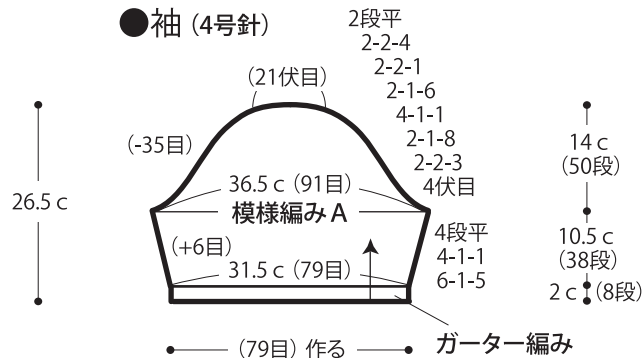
●袖（4号針）

2段平
2-2-4
2-2-1
2-1-6
4-1-1
2-1-8
2-2-3
4伏目

（21伏目）

（-35目）

26.5 c

36.5 c（91目）

模様編み A

（+6目）

31.5 c（79目）

4段平
4-1-1
6-1-5

14 c
（50段）

10.5 c
（38段）

2 c（8段）

（79目）作る

ガーター編み